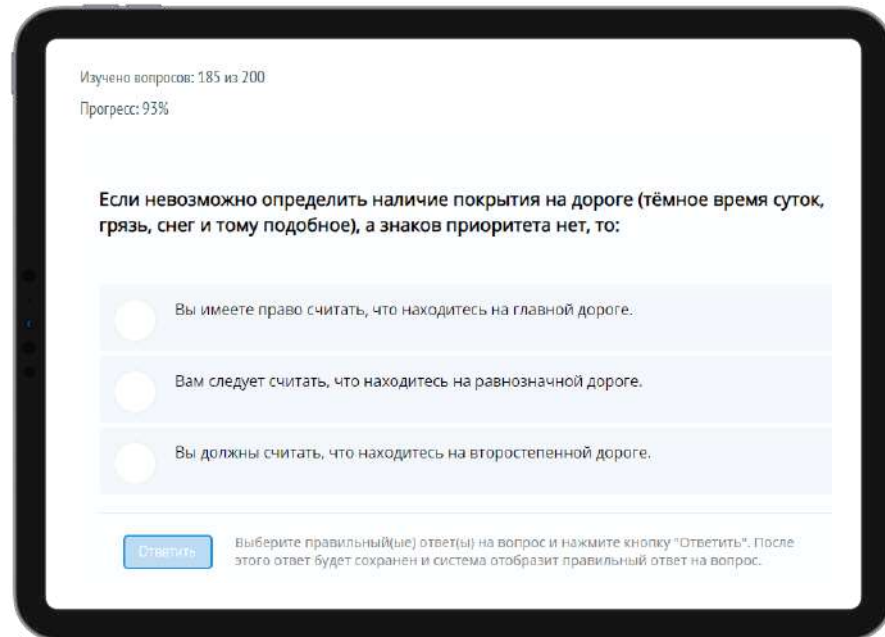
Изучено вопросов: 185 из 200

Прогресс: 93%

Если невозможно определить наличие покрытия на дороге (тёмное время суток, грязь, снег и тому подобное), а знаков приоритета нет, то:

Вы имеете право считать, что находитесь на главной дороге.

Вам следует считать, что находитесь на равнозначной дороге.

Вы должны считать, что находитесь на второстепенной дороге.

Ответить

Выберите правильный(ые) ответ(ы) на вопрос и нажмите кнопку "Ответить". После этого ответ будет сохранен и система отобразит правильный ответ на вопрос.